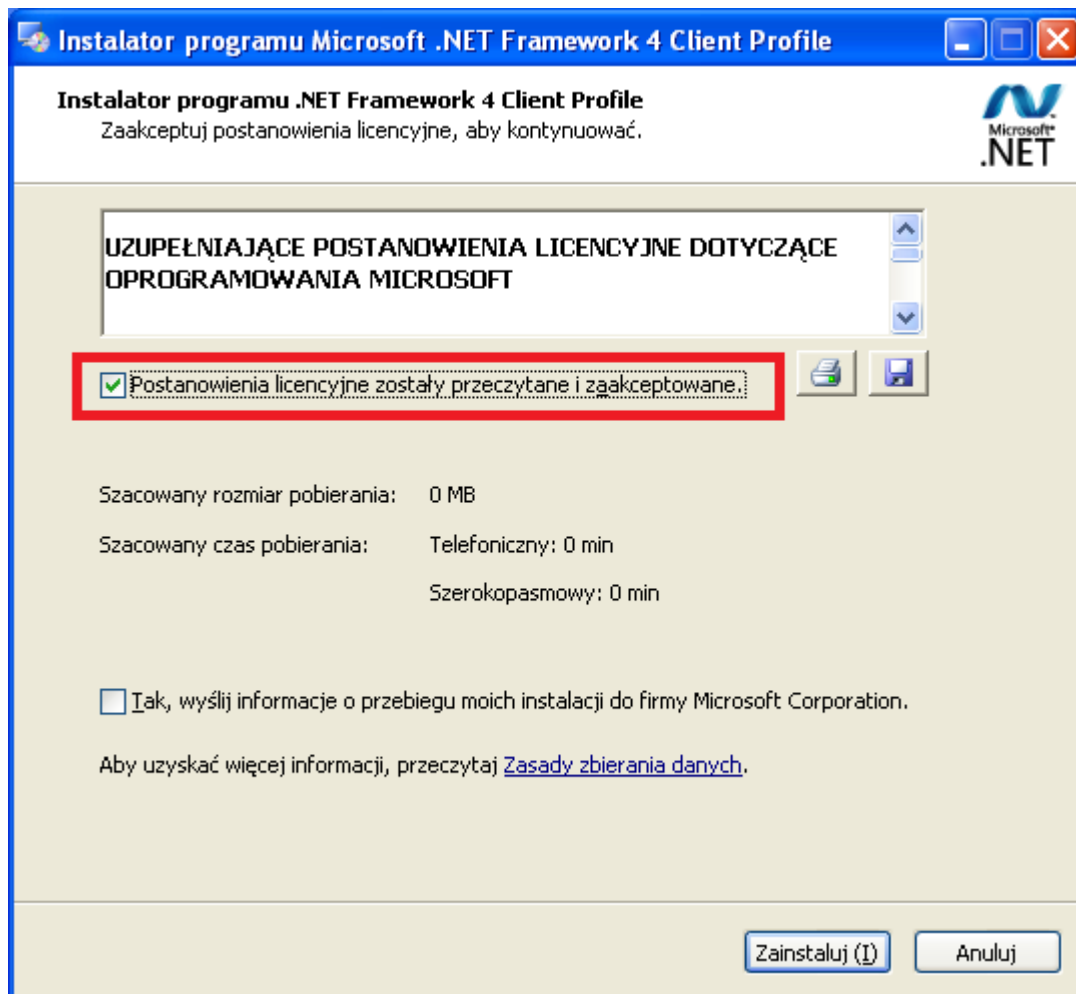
Instalator programu Microsoft .NET Framework 4 Client Profile

Instalator programu .NET Framework 4 Client Profile
Zaakceptuj postanowienia licencyjne, aby kontynuować.

Microsoft .NET

UZUPEŁNIAJĄCE POSTANOWIENIA LICENCYJNE DOTYCZĄCE OPROGRAMOWANIA MICROSOFT

Postanowienia licencyjne zostały przeczytane i zaakceptowane.

Szacowany rozmiar pobierania: 0 MB

Szacowany czas pobierania: Telefoniczny: 0 min

Szerokopasmowy: 0 min

Tak, wyślij informacje o przebiegu moich instalacji do firmy Microsoft Corporation.

Aby uzyskać więcej informacji, przeczytaj Zasady zbierania danych.

Zainstaluj (I) Anuluj